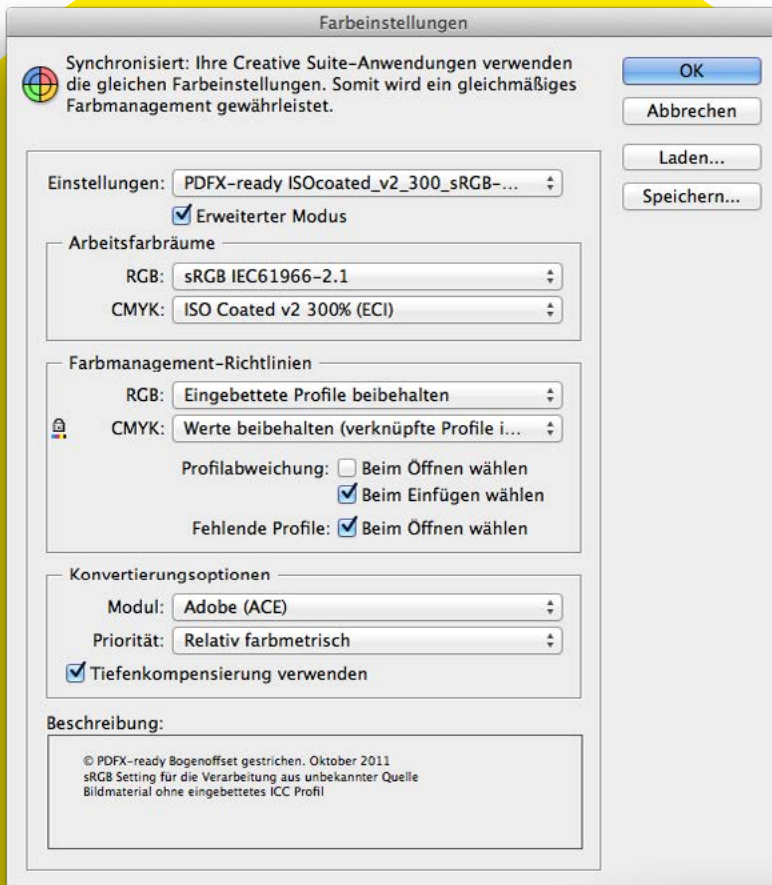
Farbeinstellungen

Synchronisiert: Ihre Creative Suite-Anwendungen verwenden die gleichen Farbeinstellungen. Somit wird ein gleichmäßiges Farbmanagement gewährleistet.

OK

Abbrechen

Laden...

Speichern...

Einstellungen: PDFX-ready ISOcoated_v2_300_sRGB-...

Erweiterter Modus

Arbeitsfarbräume

RGB: sRGB IEC61966-2.1

CMYK: ISO Coated v2 300% (ECI)

Farbmanagement-Richtlinien

RGB: Eingebettete Profile beibehalten

CMYK: Werte beibehalten (verknüpfte Profile i...

Profilabweichung: Beim Öffnen wählen

Beim Einfügen wählen

Fehlende Profile: Beim Öffnen wählen

Konvertierungsoptionen

Modul: Adobe (ACE)

Priorität: Relativ farbmetrisch

Tiefenkompensierung verwenden

Beschreibung:

© PDFX-ready Bogenoffset gestrichen. Oktober 2011
sRGB Setting für die Verarbeitung aus unbekannter Quelle
Bildmaterial ohne eingebettetes ICC Profil